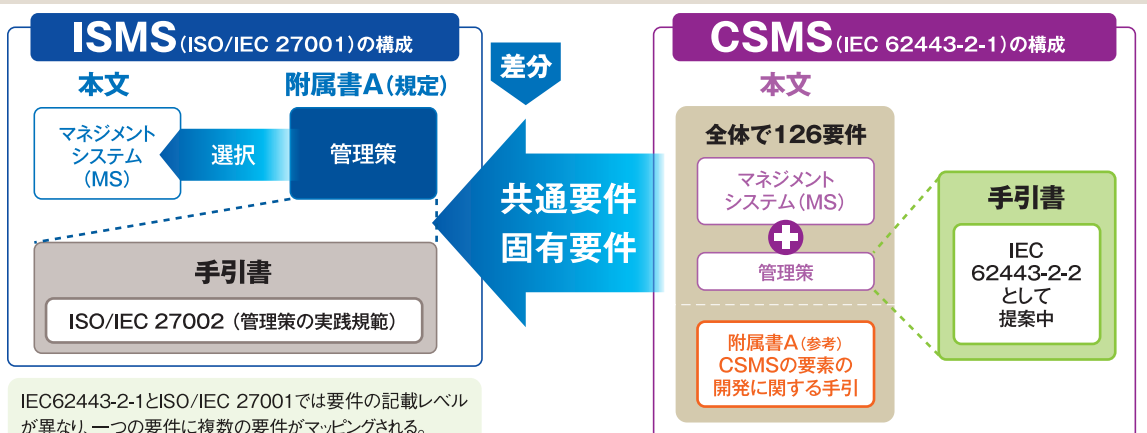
ISMS(ISO/IEC 27001)の構成

本文

附属書A(規定)

マネジメントシステム(MS)

選択

管理策

手引書

ISO/IEC 27002(管理策の実践規範)

差分

共通要件
固有要件

CSMS(IEC 62443-2-1)の構成

本文

全体で126要件

マネジメントシステム(MS)

管理策

附属書A(参考)
CSMSの要素の開発に関する手引

手引書

IEC 62443-2-2 として提案中

IEC62443-2-1とISO/IEC 27001では要件の記載レベルが異なり、一つの要件に複数の要件がマッピングされる。